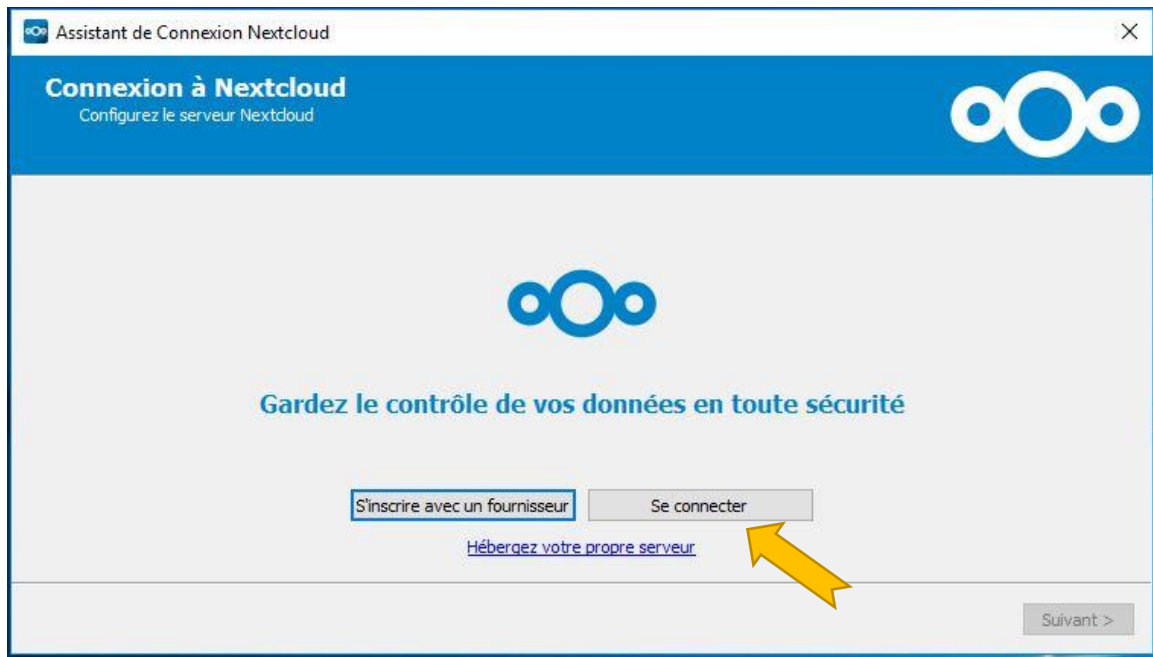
Assistant de Connexion Nextcloud

×

Connexion à Nextcloud
Configurez le serveur Nextcloud

Gardez le contrôle de vos données en toute sécurité

S'inscrire avec un fournisseur

Se connecter

Hébergez votre propre serveur

Suivant >